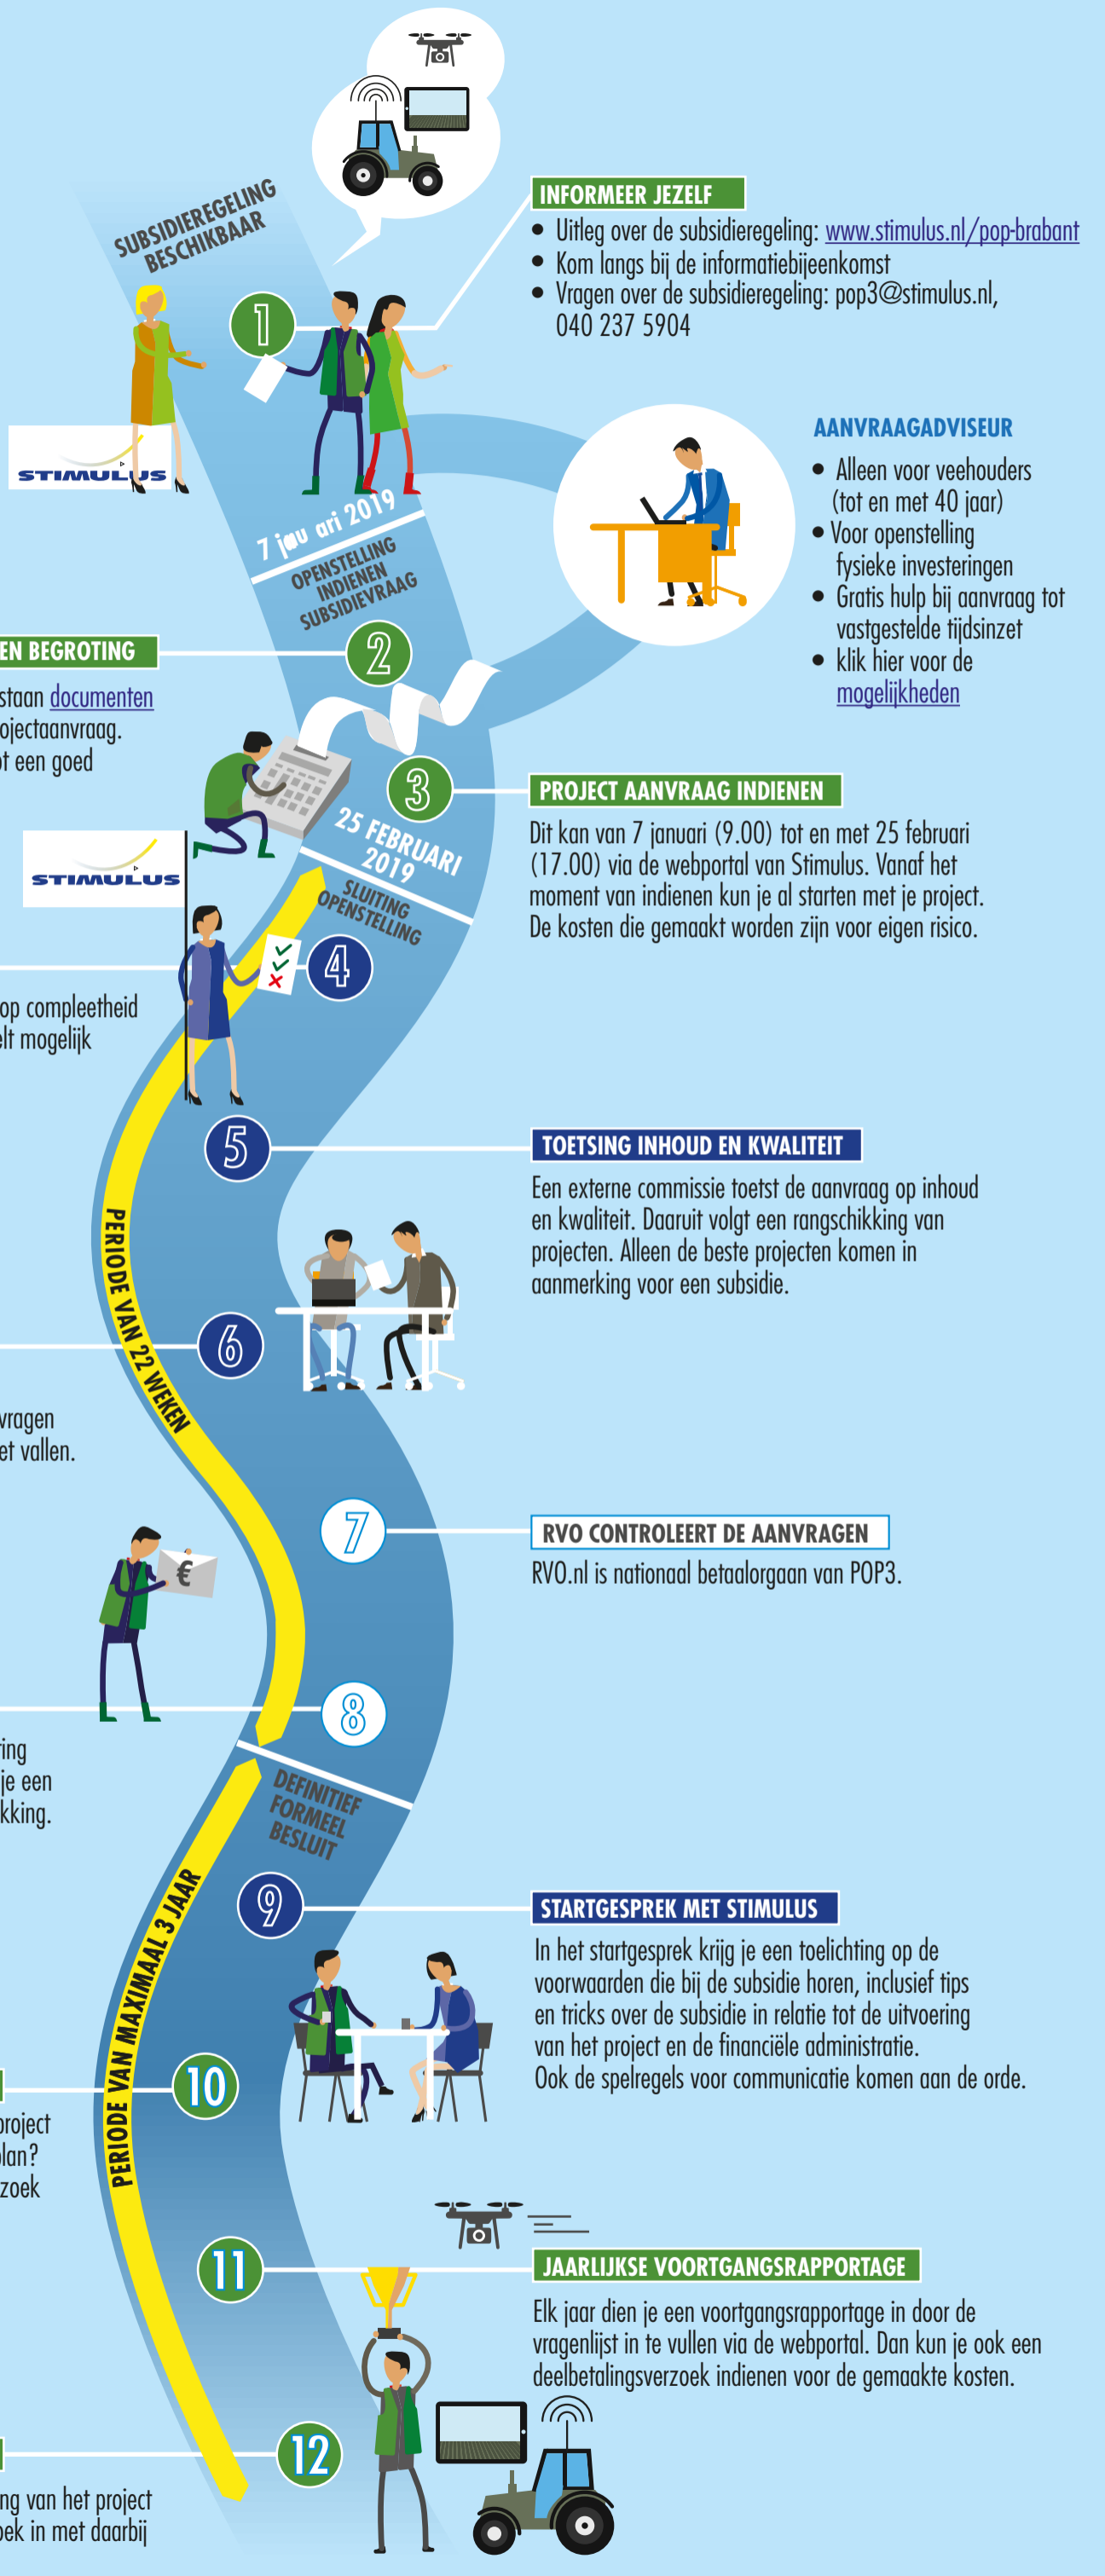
SUBSIDIEREGELING BESCHIKBAAR

1

INFORMEER JEZELF
• Uitleg over de subsidieregeling: www.stimulus.nl/pop-brabant
• Kom langs bij de informatiebijeenkomst
• Vragen over de subsidieregeling: pop3@stimulus.nl, 040 237 5904

STIMULUS

AANVRAAGADVISEUR
• Alleen voor veehouders (tot en met 40 jaar)
• Voor openstelling fysieke investeringen
• Gratis hulp bij aanvraag tot vastgestelde tijdsinzet
• klik hier voor de mogelijkheden

7 jau ari 2019
OPENSTELLING INDIENEN SUBSIDIEVRAAG

EN BEGROTING
staan documenten
ojectaanvraag.
t een goed

2

3

PROJECT AANVRAAG INDIENEN
Dit kan van 7 januari (9.00) tot en met 25 februari (17.00) via de webportal van Stimulus. Vanaf het moment van indienen kun je al starten met je project. De kosten die gemaakt worden zijn voor eigen risico.

25 FEBRUARI 2019
SLUITING OPENSTELLING

STIMULUS

4

op compleetheid
lt mogelijk

5

TOETSING INHOUD EN KWALITEIT
Een externe commissie toetst de aanvraag op inhoud en kwaliteit. Daaruit volgt een rangschikking van projecten. Alleen de beste projecten komen in aanmerking voor een subsidie.

PERIODE VAN 22 WEKEN

6

vragen
et vallen.

7

RVO CONTROLEERT DE AANVRAGEN
RVO.nl is nationaal betaalorgaan van POP3.

€

8

ring
je een
kking.

DEFINITIEF FORMEEL BESLUIT

9

STARTGESPREK MET STIMULUS
In het startgesprek krijg je een toelichting op de voorwaarden die bij de subsidie horen, inclusief tips en tricks over de subsidie in relatie tot de uitvoering van het project en de financiële administratie.
Ook de spelregels voor communicatie komen aan de orde.

PERIODE VAN MAXIMAAL 3 JAAR

10

roject
lan?
zoek

11

JAARLIJKSE VOORTGANGSRAPPORTAGE
Elk jaar dien je een voortgangsrapportage in door de vragenlijst in te vullen via de webportal. Dan kun je ook een deelbetalingsverzoek indienen voor de gemaakte kosten.

12

ng van het project
ek in met daarbij